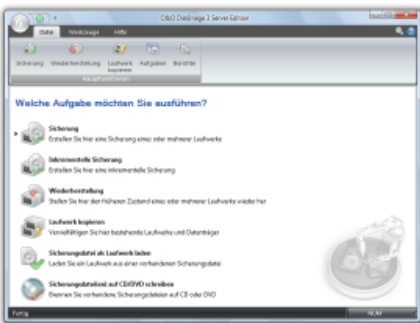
O&O DiskImage 3 Server Edition

Datei Werkzeuge Hilfe

Sicherung Wiederherstellung Laufwerk kopieren Aufgaben Berichte

Hauptfunktionen

Welche Aufgabe möchten Sie ausführen?

Sicherung
Erstellen Sie hier eine Sicherung eines oder mehrerer Laufwerke

Inkrementelle Sicherung
Erstellen Sie hier eine inkrementelle Sicherung

Wiederherstellung
Stellen Sie hier den früheren Zustand eines oder mehrerer Laufwerke wieder her

Laufwerk kopieren
Vervielfältigen Sie hier bestehende Laufwerke und Datenträger

Sicherungsdatei als Laufwerk laden
Laden Sie ein Laufwerk aus einer vorhandenen Sicherungsdatei

Sicherungsdatei(en) auf CD/DVD schreiben
Brennen Sie vorhandene Sicherungsdateien auf CD oder DVD

Fertig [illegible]